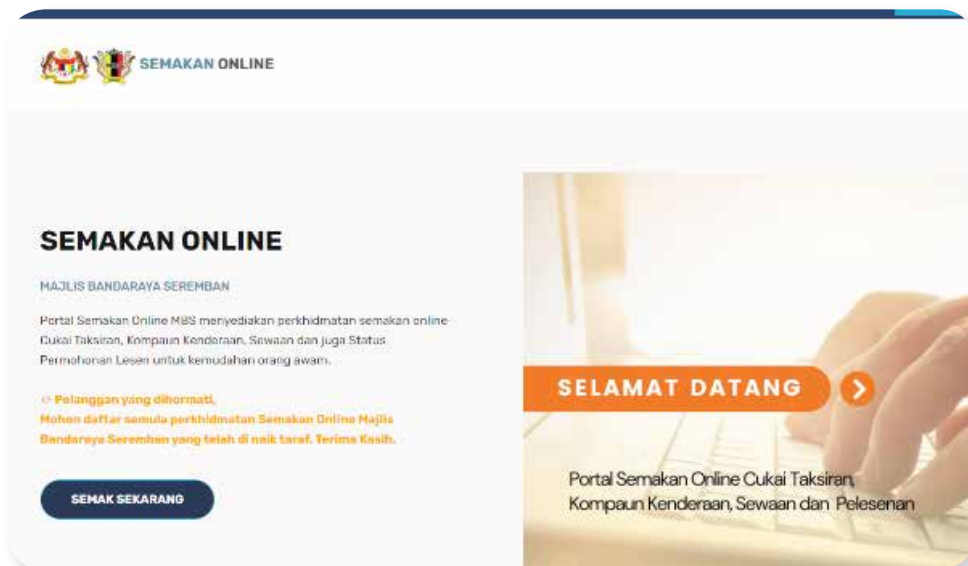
SEMAKAN ONLINE

SEMAKAN ONLINE

MAJLIS BANDARAYA SEREMBAN

Portal Semakan Online MBS menyediakan perkhidmatan semakan online Cukai Taksiran, Kompaun Kenderaan, Sewaan dan juga Status Permohonan Lesen untuk kemudahan orang awam.

☞ Pelanggan yang dihormati,
Mohon daftar semula perkhidmatan Semakan Online Majlis Bandaraya Seremban yang telah di naik taraf. Terima Kasih.

SEMAK SEKARANG

SELAMAT DATANG

Portal Semakan Online Cukai Taksiran, Kompaun Kenderaan, Sewaan dan Pelesenan